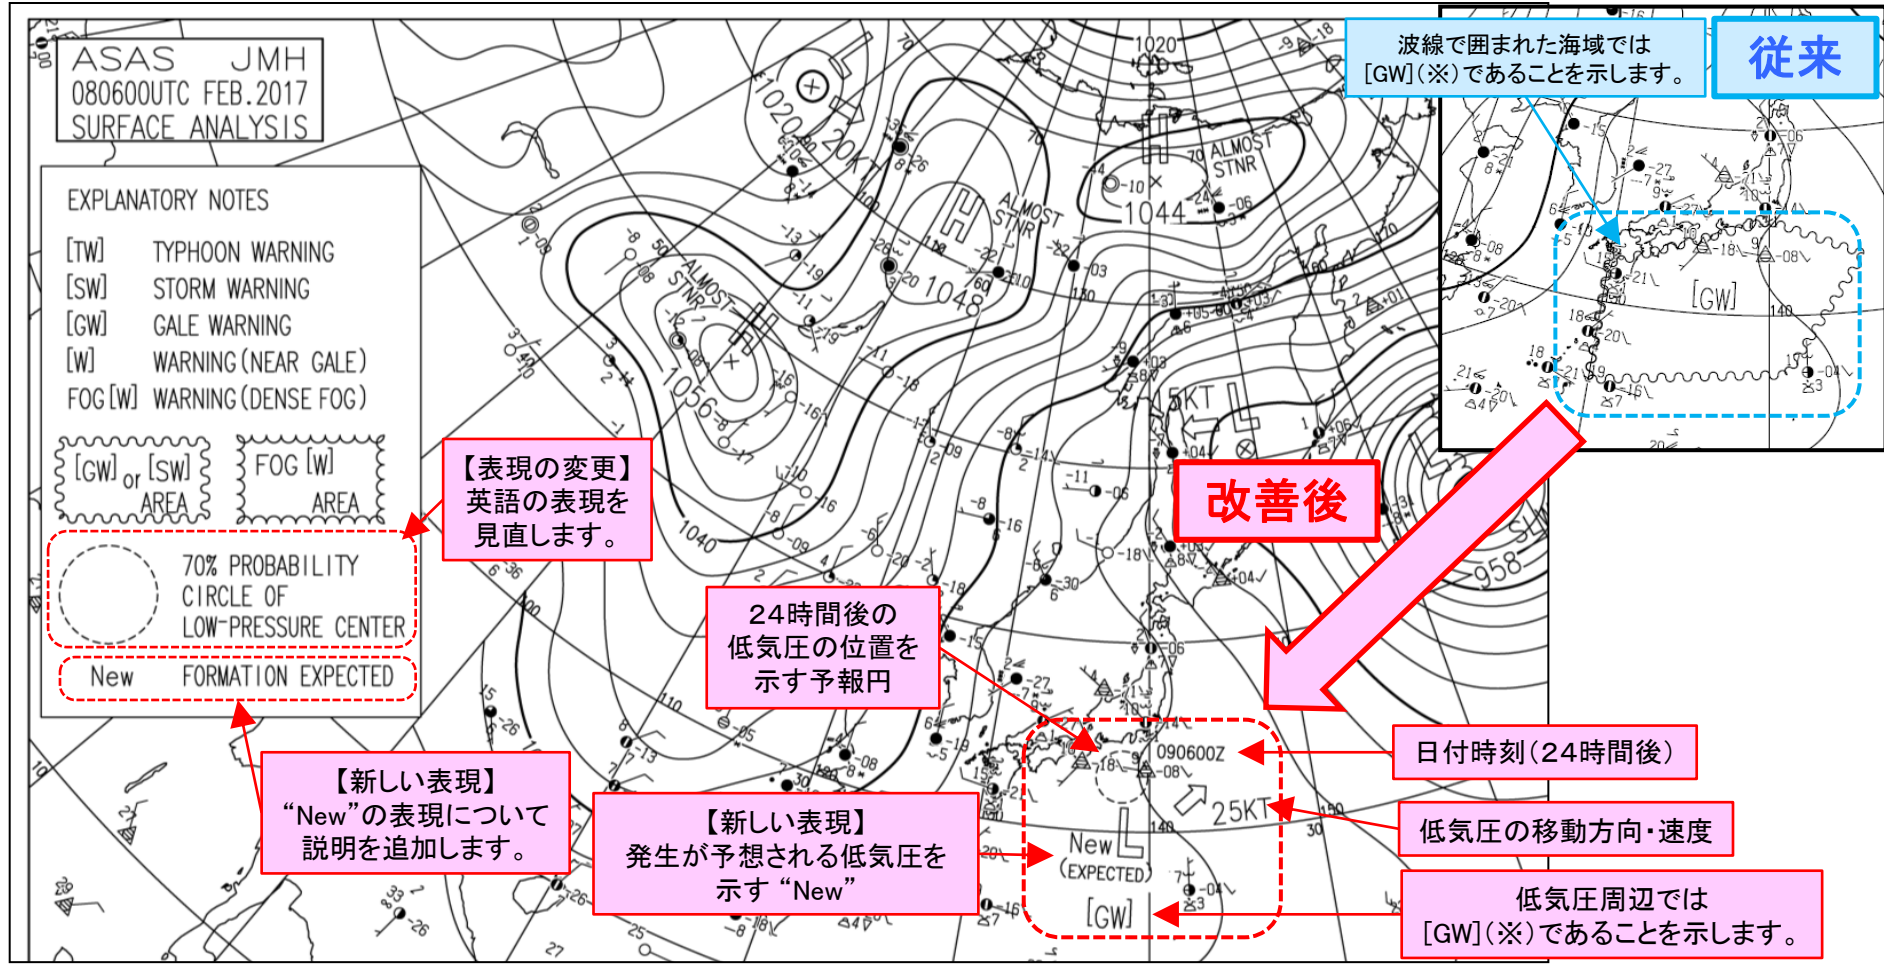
ASAS JMH
080600UTC FEB.2017
SURFACE ANALYSIS

EXPLANATORY NOTES
[TW] TYPHOON WARNING
[SW] STORM WARNING
[GW] GALE WARNING
[W] WARNING (NEAR GALE)
FOG [W] WARNING (DENSE FOG)

[GW] or [SW] AREA
FOG [W] AREA

70% PROBABILITY CIRCLE OF LOW-PRESSURE CENTER

New FORMATION EXPECTED

波線で囲まれた海域では[GW](※)であることを示します。

従来

【表現の変更】
英語の表現を見直します。

改善後

24時間後の低気圧の位置を示す予報円

【新しい表現】
“New”の表現について説明を追加します。

【新しい表現】
発生が予想される低気圧を示す “New”

日付時刻(24時間後)

低気圧の移動方向・速度

低気圧周辺では[GW](※)であることを示します。

1020
1020
20KT
1044
1048
1056
1040
958
ALMOST STNR
ALMOST STNR
ALMOST STNR
H
H
H
L
L
L
5KT
090600Z
25KT
New
(EXPECTED)
[GW]
[GW]